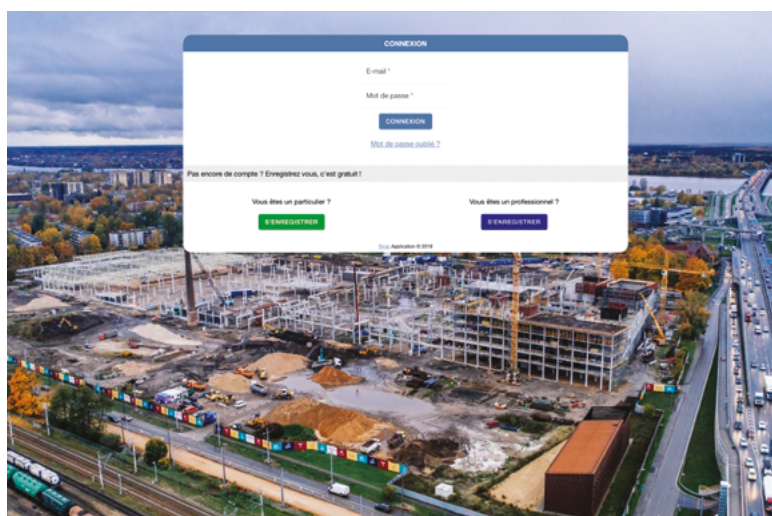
CONNEXION

E-mail *

Mot de passe *

CONNEXION

Mot de passe oublié ?

Pas encore de compte ? Enregistrez vous, c'est gratuit !

Vous êtes un particulier ?

S'ENREGISTRER

Vous êtes un professionnel ?

S'ENREGISTRER

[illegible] Application © 2019